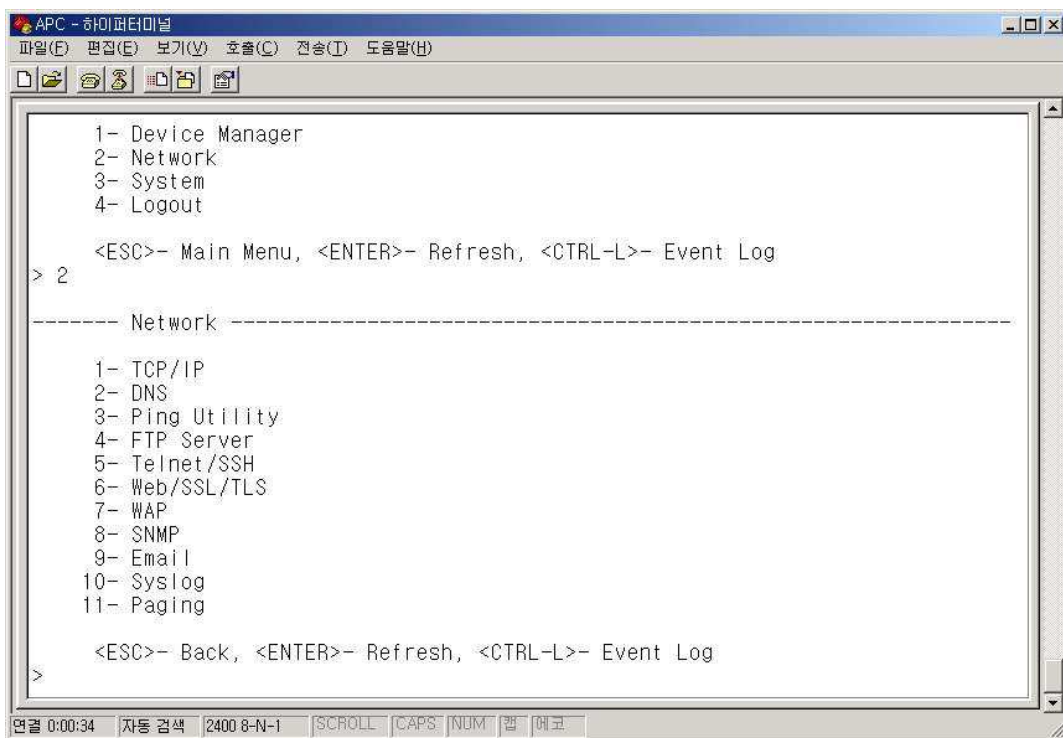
APC - 하이퍼터미널

파일(F) 편집(E) 보기(V) 호출(C) 전송(T) 도움말(H)

1- Device Manager
2- Network
3- System
4- Logout

<ESC>- Main Menu, <ENTER>- Refresh, <CTRL-L>- Event Log
> 2

------- Network ----------------------------------------------------------------

1- TCP/IP
2- DNS
3- Ping Utility
4- FTP Server
5- Telnet/SSH
6- Web/SSL/TLS
7- WAP
8- SNMP
9- Email
10- Syslog
11- Paging

<ESC>- Back, <ENTER>- Refresh, <CTRL-L>- Event Log
>

연결 0:00:34 자동 검색 2400 8-N-1 SCROLL CAPS NUM 캡 에코